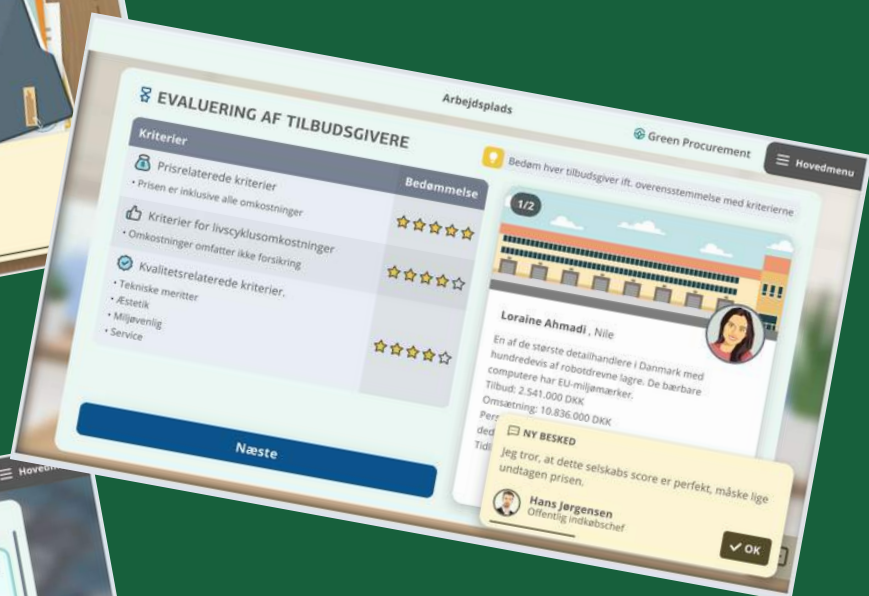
Arbejdsplads

EVALUERING AF TILBUDSGIVERE

Green Procurement

Hovedmenu

Bedøm hver tilbudsgiver ift. overensstemmelse med kriterierne

| Kriterier | Bedømmelse |
|---|---|
| Prisrelaterede kriterier<br>• Prisen er inklusive alle omkostninger | ☆☆☆☆☆ |
| Kriterier for livscyklusomkostninger<br>• Omkostninger omfatter ikke forsikring | ☆☆☆☆☆ |
| Kvalitetsrelaterede kriterier.<br>• Tekniske meritter<br>• Æstetik<br>• Miljøvenlig<br>• Service | ☆☆☆☆☆ |

Næste

1/2

Loraine Ahmadi , Nile

En af de største detailhandlere i Danmark med hundredevis af robotdrevne lagre. De bærbare computere har EU-miljømærker.
Tilbud: 2.541.000 DKK
Omsætning: 10.836.000 DKK
Pers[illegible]
ded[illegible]
Tid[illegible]

NY BESKED

Jeg tror, at dette selskabs score er perfekt, måske lige undtagen prisen.

Hans Jørgensen
Offentlig indkøbschef

OK

Hove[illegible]